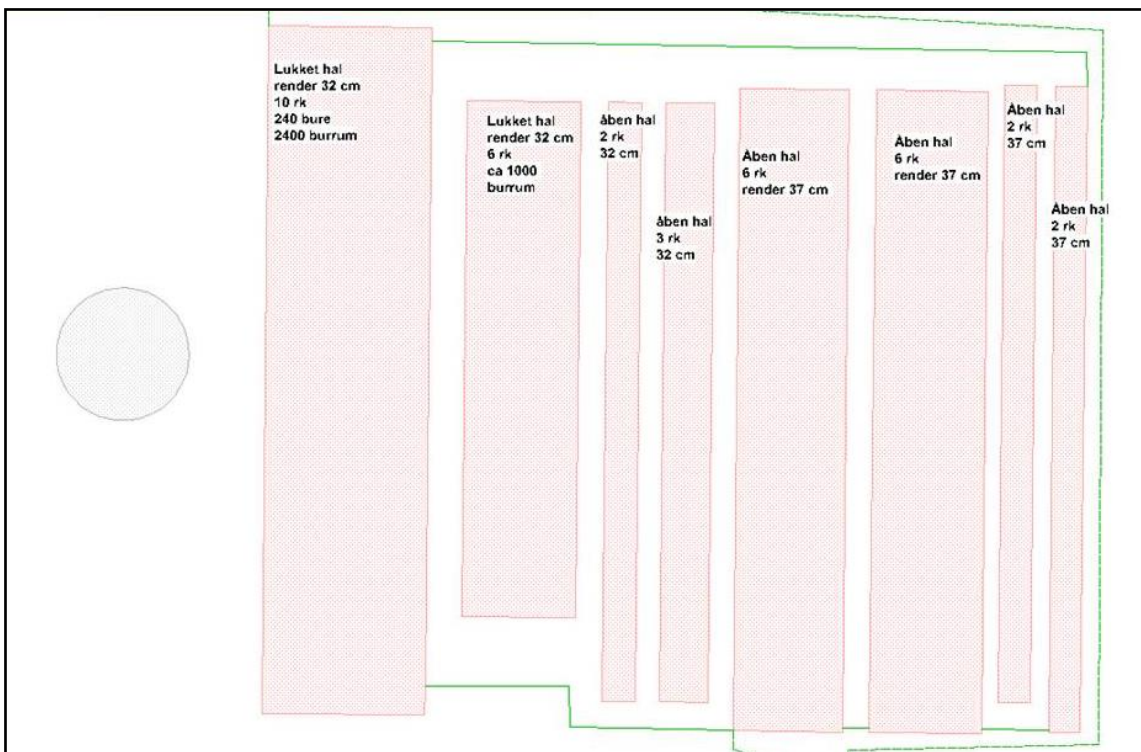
Lukket hal
render 32 cm
10 rk
240 bure
2400 burrum

Lukket hal
render 32 cm
6 rk
ca 1000
burrum

åben hal
2 rk
32 cm

åben hal
3 rk
32 cm

Åben hal
6 rk
render 37 cm

Åben hal
6 rk
render 37 cm

Åben hal
2 rk
37 cm

Åben hal
2 rk
37 cm